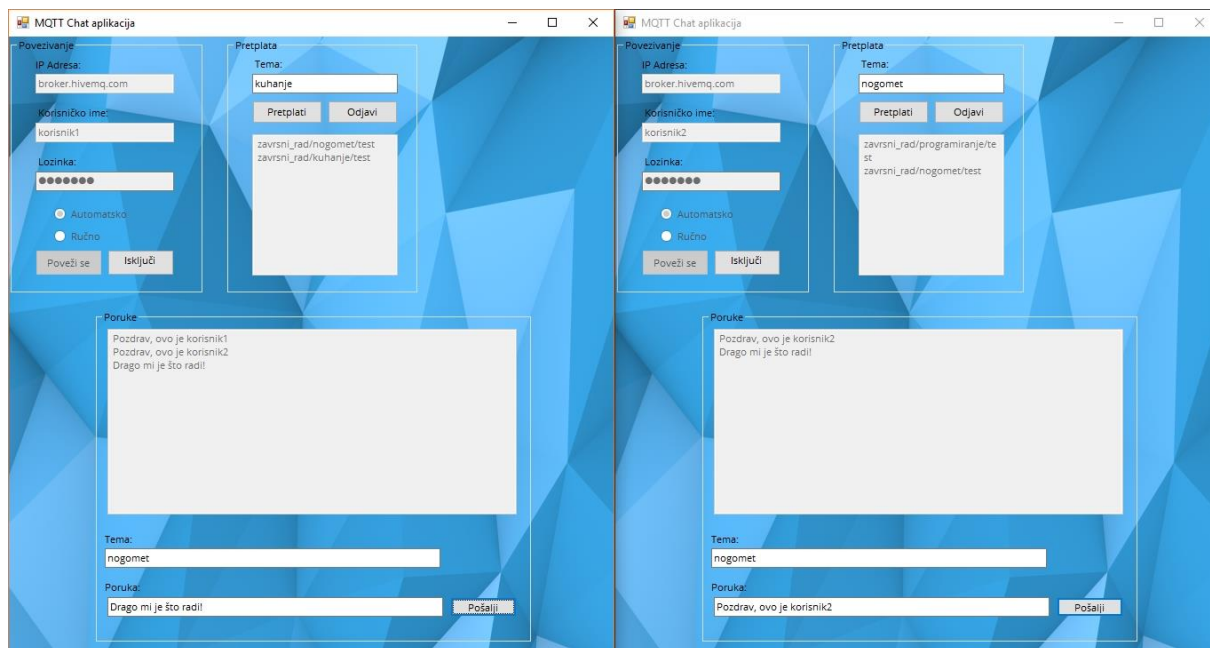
MQTT Chat aplikacija

Povezivanje

IP Adresa:

broker.hivemq.com

Korisničko ime:

korisnik1

Lozinka:

●●●●●●●

Automatsko

Ručno

Poveži se

Isključi

Pretplata

Tema:

kuhanje

Pretplati

Odjavi

zavrsni_rad/nogomet/test
zavrsni_rad/kuhanje/test

Poruke

Pozdrav, ovo je korisnik1
Pozdrav, ovo je korisnik2
Drago mi je što radi!

Tema:

nogomet

Poruka:

Drago mi je što radi!

Pošalji

MQTT Chat aplikacija

Povezivanje

IP Adresa:

broker.hivemq.com

Korisničko ime:

korisnik2

Lozinka:

●●●●●●●

Automatsko

Ručno

Poveži se

Isključi

Pretplata

Tema:

nogomet

Pretplati

Odjavi

zavrsni_rad/programiranje/test
zavrsni_rad/nogomet/test

Poruke

Pozdrav, ovo je korisnik2
Drago mi je što radi!

Tema:

nogomet

Poruka:

Pozdrav, ovo je korisnik2

Pošalji